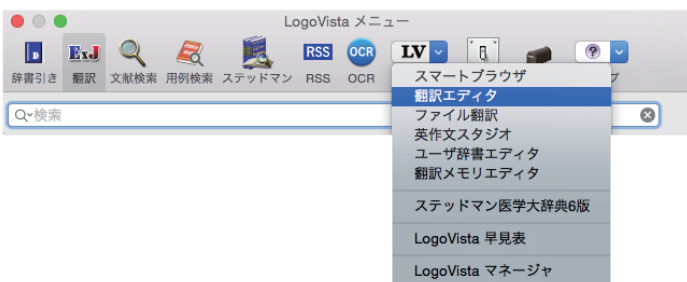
LogoVista メニュー

辞書引き 翻訳 文献検索 用例検索 ステッドマン RSS OCR

RSS OCR LV

ヘルプ

検索

スマートブラウザ
翻訳エディタ
ファイル翻訳
英作文スタジオ
ユーザ辞書エディタ
翻訳メモリエディタ

ステッドマン医学大辞典6版

LogoVista 早見表

LogoVista マネージャ